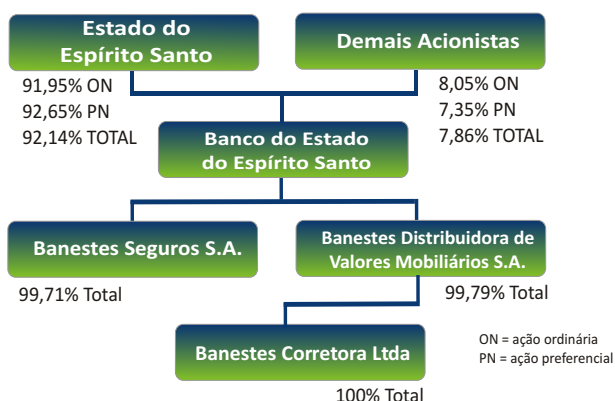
Estado do Espírito Santo

Demais Acionistas

91,95% ON
92,65% PN
92,14% TOTAL

8,05% ON
7,35% PN
7,86% TOTAL

Banco do Estado do Espírito Santo

Banestes Seguros S.A.

Banestes Distribuidora de Valores Mobiliários S.A.

99,71% Total

99,79% Total

ON = ação ordinária
PN = ação preferencial

Banestes Corretora Ltda

100% Total